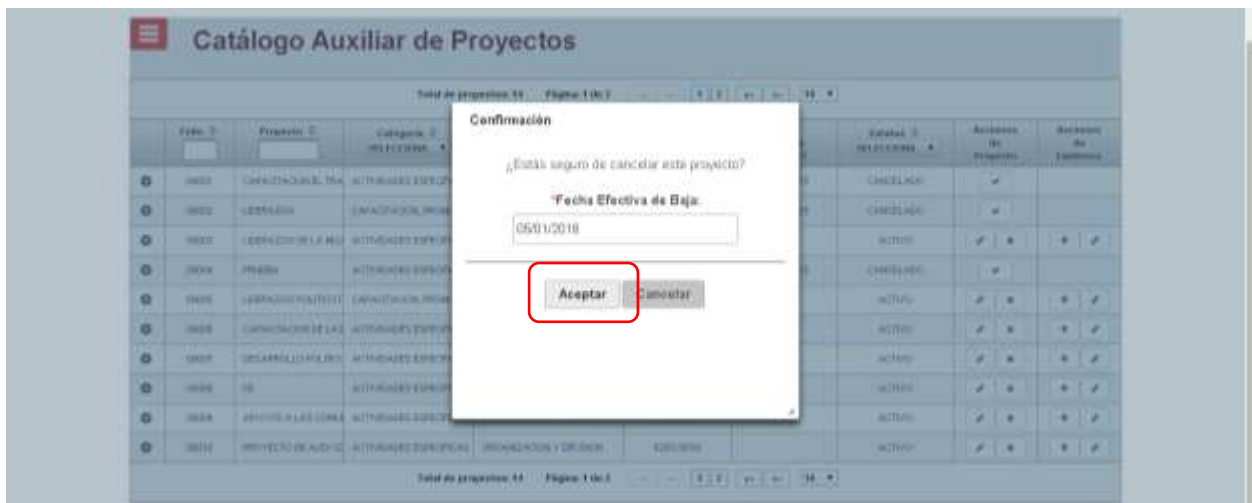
Catálogo Auxiliar de Proyectos

Total de proyectos: 11 Página: 1 de 2 1 2 10

| | Folio | Proyecto | Categoría SELECCIONA | | Estatus SELECCIONA | Acciones de Proyecto | Acciones de Cambios |
|---|---|---|---|---|---|---|---|
| | 00001 | CAPACITACION EL TRA | ACTIVIDADES ESPECIF | | CANCELADO | | |
| | 00002 | LIDERAZGO | CAPACITACION, PROM | | CANCELADO | | |
| | 00003 | LIDERAZGO DE LA MU | ACTIVIDADES ESPECIF | | ACTIVO | | |
| | 00004 | PRUEBA | ACTIVIDADES ESPECIF | | CANCELADO | | |
| | 00005 | LIDERAZGO POLITICO | CAPACITACION, PROM | | ACTIVO | | |
| | 00006 | CAPACITACION DE LAS | ACTIVIDADES ESPECIF | | ACTIVO | | |
| | 00007 | DESARROLLO POLITICO | ACTIVIDADES ESPECIF | | ACTIVO | | |
| | 00008 | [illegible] | ACTIVIDADES ESPECIF | | ACTIVO | | |
| | 00009 | APOYO A LAS COMU | ACTIVIDADES ESPECIF | | ACTIVO | | |
| | 00010 | PROYECTO DE AUDI | ACTIVIDADES ESPECIFICAS | ORGANIZACION Y DIFUSION | ACTIVO | | |

Total de proyectos: 11 Página: 1 de 2 1 2 10

Confirmación

¿Estás seguro de cancelar este proyecto?

*Fecha Efectiva de Baja:

05/01/2018

Aceptar Cancelar